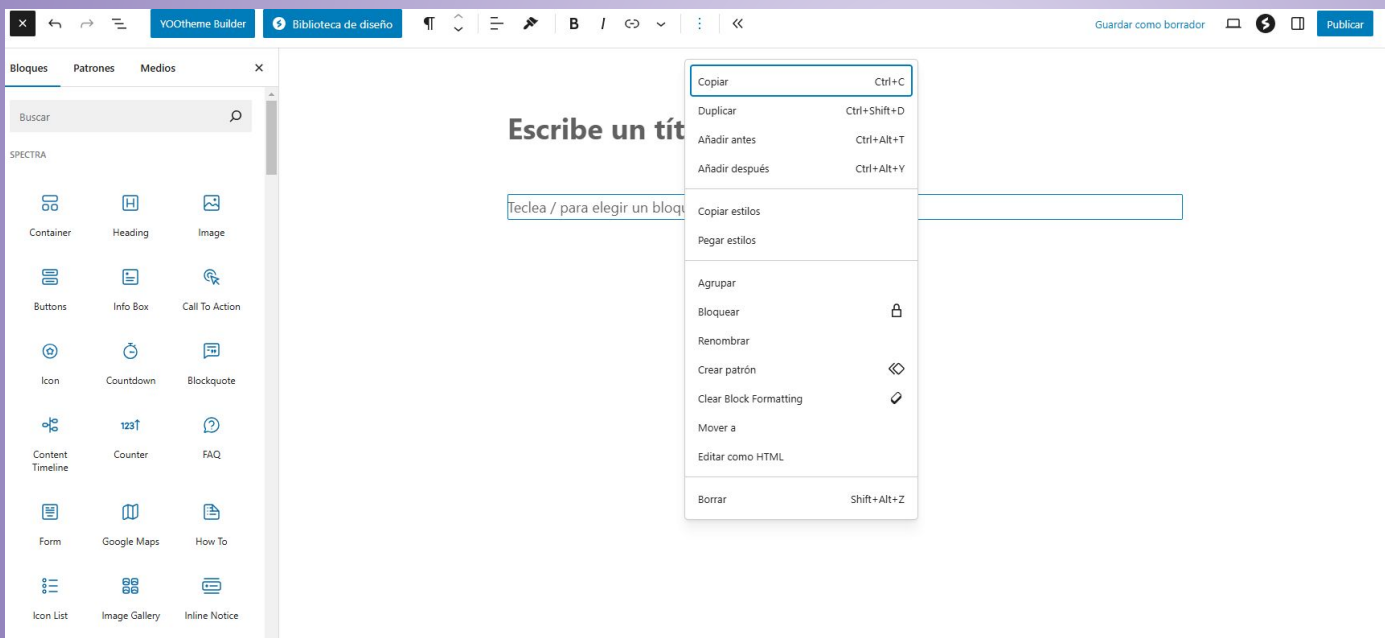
YOOtheme Builder
Biblioteca de diseño
¶
B
I
Guardar como borrador
Publicar

Bloques
Patrones
Medios
×

Buscar

SPECTRA

Container
Heading
Image
Buttons
Info Box
Call To Action
Icon
Countdown
Blockquote
Content Timeline
123
Counter
FAQ
Form
Google Maps
How To
Icon List
Image Gallery
Inline Notice

Escribe un tít

Teclea / para elegir un bloqu

Copiar Ctrl+C
Duplicar Ctrl+Shift+D
Añadir antes Ctrl+Alt+T
Añadir después Ctrl+Alt+Y

Copiar estilos
Pegar estilos

Agrupar
Bloquear
Renombrar
Crear patrón
Clear Block Formatting
Mover a
Editar como HTML

Borrar Shift+Alt+Z